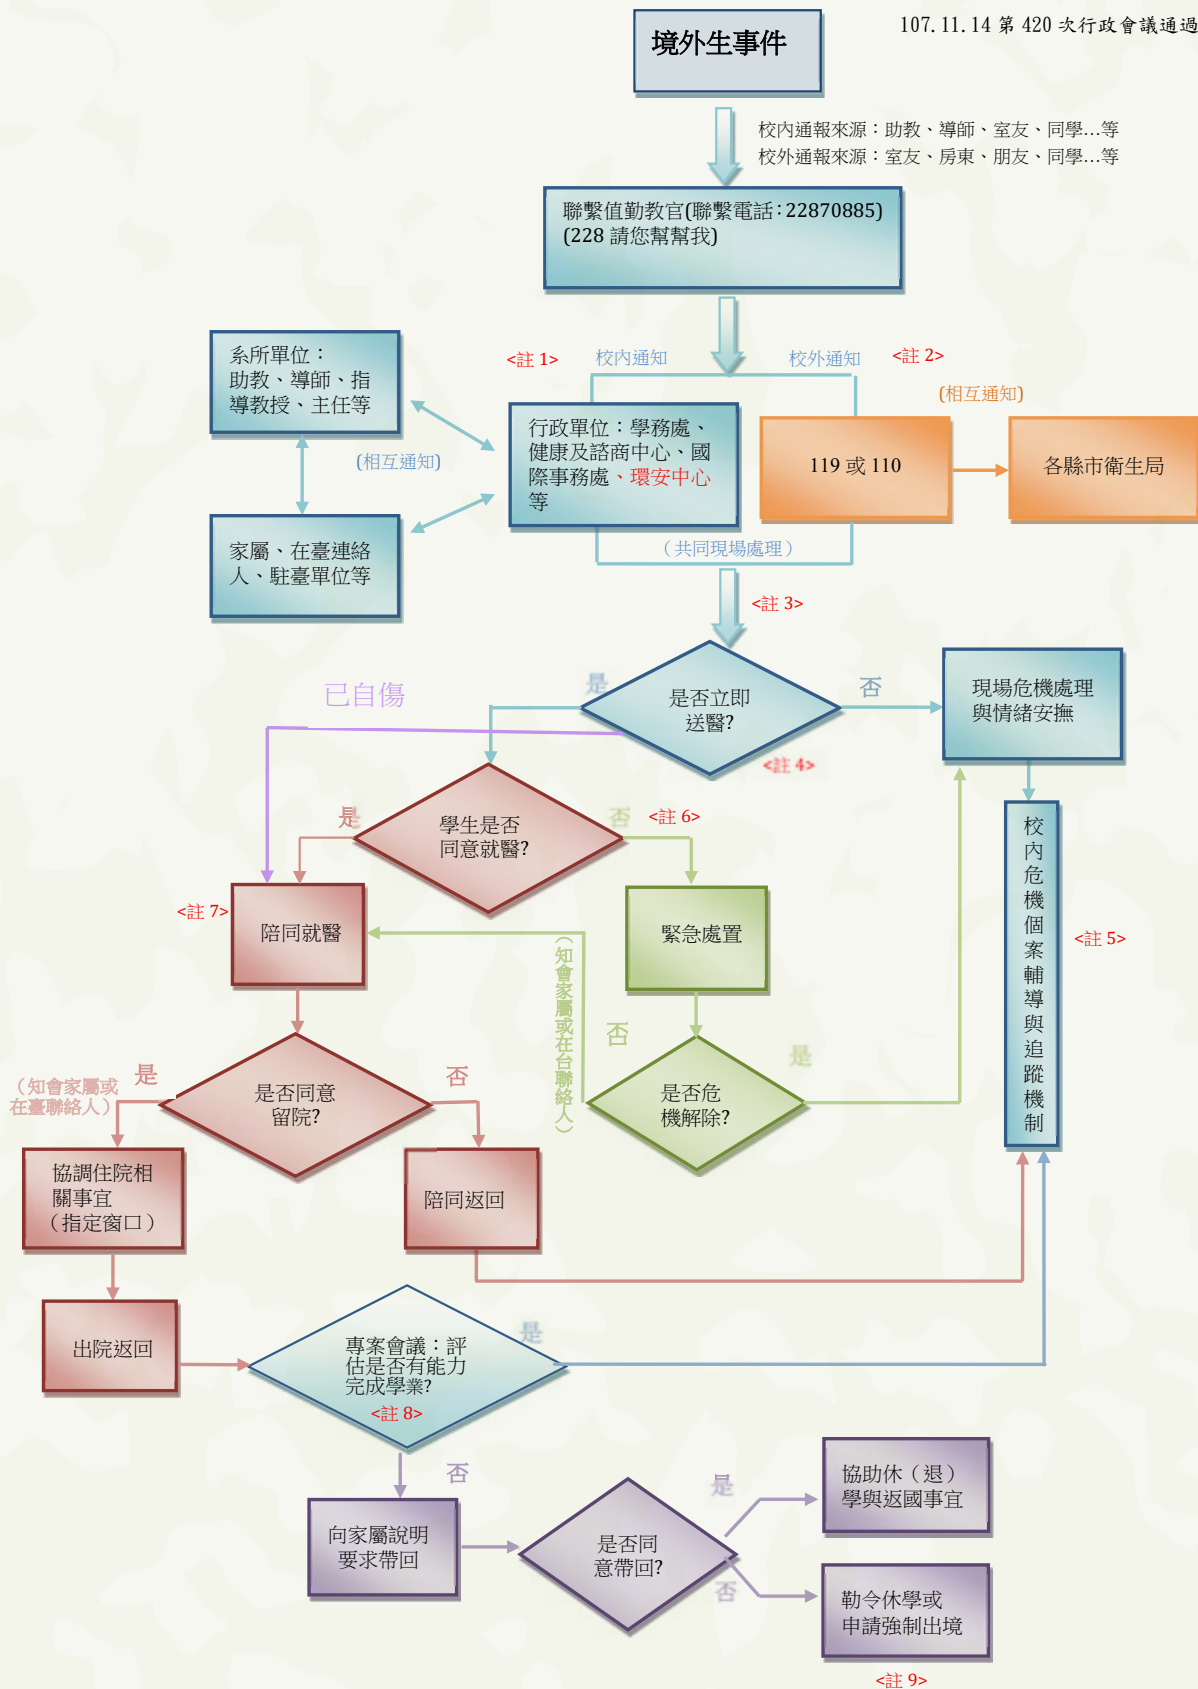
107.11.14 第 420 次行政會議通過

境外生事件

校內通報來源：助教、導師、室友、同學...等
校外通報來源：室友、房東、朋友、同學...等

聯繫值勤教官(聯繫電話：22870885)
(228 請您幫幫我)

<註 1>
校內通知
校外通知
<註 2>
(相互通知)

系所單位：助教、導師、指導教授、主任等

(相互通知)

行政單位：學務處、健康及諮商中心、國際事務處、環安中心等

119 或 110

各縣市衛生局

家屬、在臺連絡人、駐臺單位等

（共同現場處理）

<註 3>

已自傷

是

是否立即送醫?

否

現場危機處理與情緒安撫

<註 4>

是

學生是否同意就醫?

否

<註 6>

<註 7>

陪同就醫

緊急處置

（知會家屬或在台聯絡人）

否

校內危機個案輔導與追蹤機制

<註 5>

（知會家屬或在臺聯絡人）

是

是否同意留院?

否

是否危機解除?

是

協調住院相關事宜（指定窗口）

陪同返回

出院返回

專案會議：評估是否有能力完成學業?
<註 8>

是

否

向家屬說明要求帶回

是

是否同意帶回?

否

協助休（退）學與返國事宜

勒令休學或申請強制出境

<註 9>